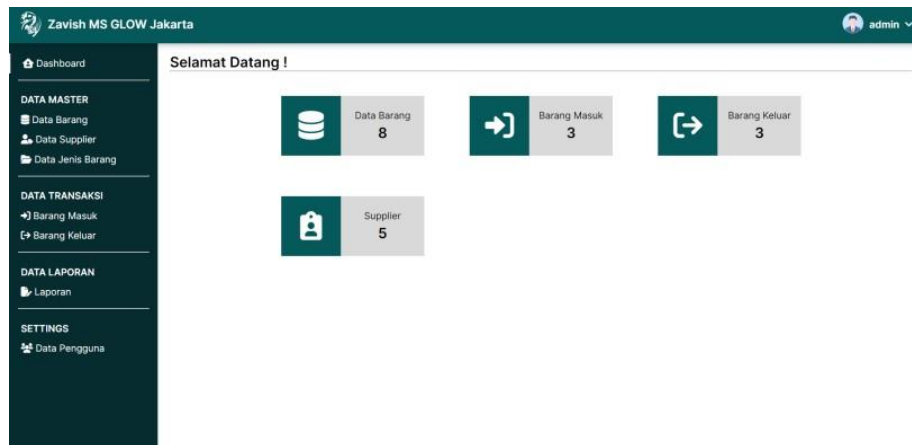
Zavish MS GLOW Jakarta

admin

Dashboard

DATA MASTER
Data Barang
Data Supplier
Data Jenis Barang

DATA TRANSAKSI
Barang Masuk
Barang Keluar

DATA LAPORAN
Laporan

SETTINGS
Data Pengguna

Selamat Datang !

Data Barang
8

Barang Masuk
3

Barang Keluar
3

Supplier
5